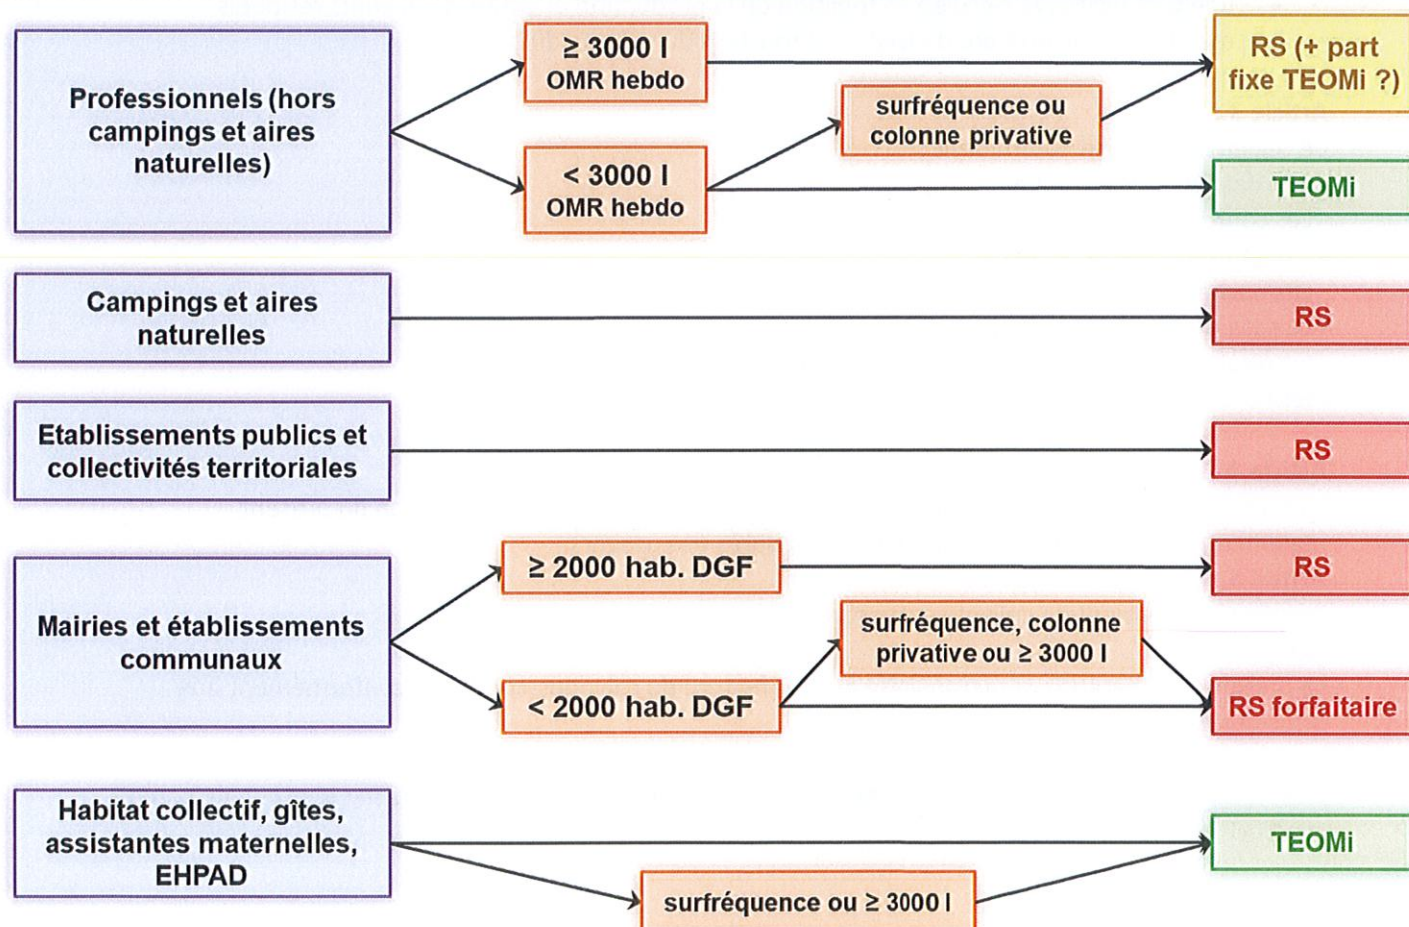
Professionnels (hors campings et aires naturelles)

≥ 3000 l OMR hebdo

< 3000 l OMR hebdo

surfréquence ou colonne privative

RS (+ part fixe TEOMi ?)

TEOMi

Campings et aires naturelles

RS

Etablissements publics et collectivités territoriales

RS

Mairies et établissements communaux

≥ 2000 hab. DGF

< 2000 hab. DGF

surfréquence, colonne privative ou ≥ 3000 l

RS

RS forfaitaire

Habitat collectif, gîtes, assistantes maternelles, EHPAD

surfréquence ou ≥ 3000 l

TEOMi